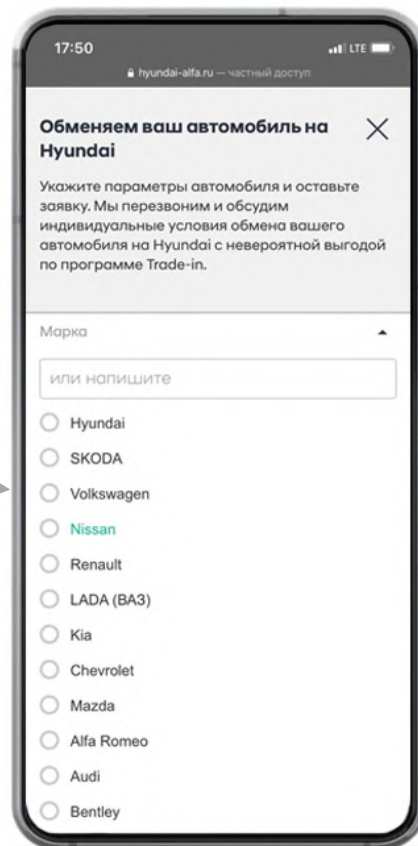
17:50
LTE
hyundai-alfa.ru — частный доступ

Обменяем ваш автомобиль на Hyundai

Укажите параметры автомобиля и оставьте заявку. Мы перезвоним и обсудим индивидуальные условия обмена вашего автомобиля на Hyundai с невероятной выгодой по программе Trade-in.

Марка

или напишите

Hyundai
SKODA
Volkswagen
Nissan
Renault
LADA (ВАЗ)
Kia
Chevrolet
Mazda
Alfa Romeo
Audi
Bentley